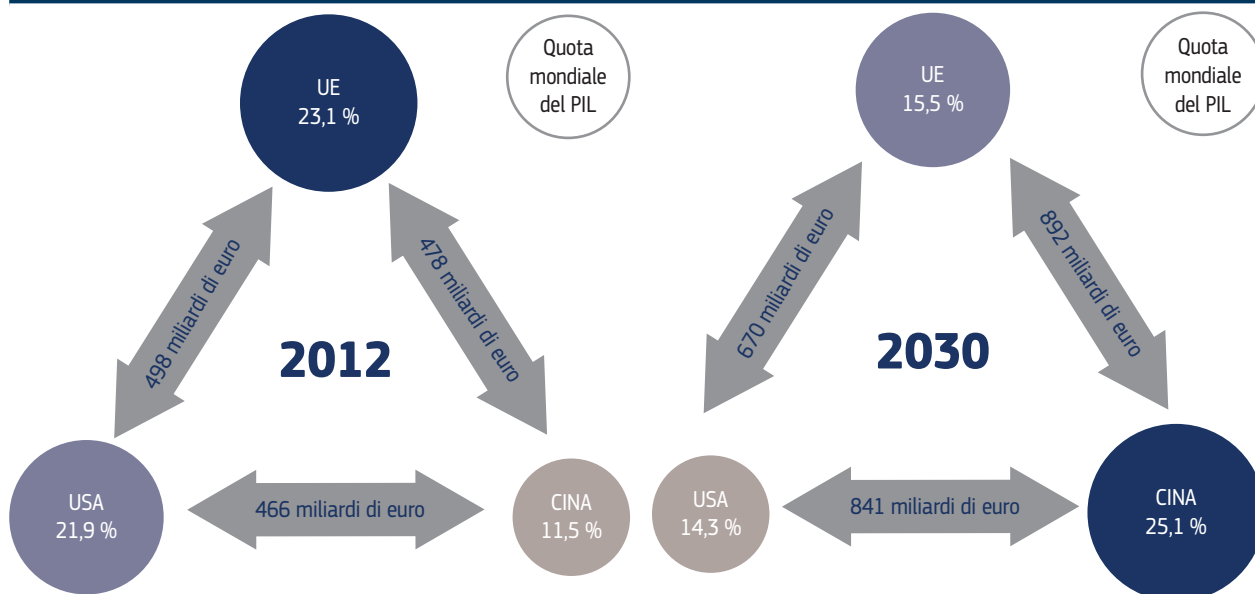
UE
23,1 %

Quota mondiale del PIL

498 miliardi di euro

478 miliardi di euro

2012

USA
21,9 %

466 miliardi di euro

CINA
11,5 %

UE
15,5 %

Quota mondiale del PIL

670 miliardi di euro

892 miliardi di euro

2030

USA
14,3 %

841 miliardi di euro

CINA
25,1 %